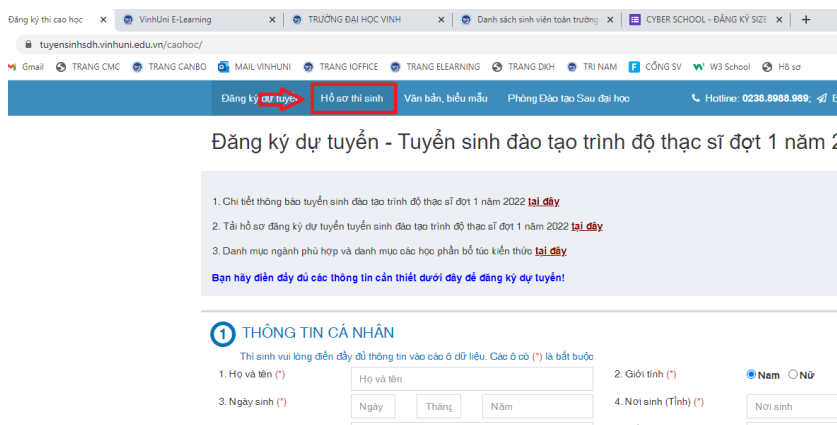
Đăng ký thi cao học ×
VinhUni E-Learning ×
TRƯỜNG ĐẠI HỌC VINH ×
Danh sách sinh viên toàn trường ×
CYBER SCHOOL - ĐĂNG KÝ SIZE ×
+

tuyensinhsdh.vinhuni.edu.vn/caohoc/

Gmail TRANG CMC TRANG CANBO MAIL VINHUNI TRANG IOFFICE TRANG ELEARNING TRANG DKH TRI NAM CỔNG SV W3 School Hồ sơ

Đăng ký dự tuyển Hồ sơ thí sinh Văn bản, biểu mẫu Phòng Đào tạo Sau đại học Hotline: 0238.8988.989;

Đăng ký dự tuyển - Tuyển sinh đào tạo trình độ thạc sĩ đợt 1 năm 2

1. Chi tiết thông báo tuyển sinh đào tạo trình độ thạc sĩ đợt 1 năm 2022 tại đây

2. Tải hồ sơ đăng ký dự tuyển tuyển sinh đào tạo trình độ thạc sĩ đợt 1 năm 2022 tại đây

3. Danh mục ngành phù hợp và danh mục các học phần bổ túc kiến thức tại đây

Bạn hãy điền đầy đủ các thông tin cần thiết dưới đây để đăng ký dự tuyển!

1 THÔNG TIN CÁ NHÂN

Thí sinh vui lòng điền đầy đủ thông tin vào các ô dữ liệu. Các ô có (*) là bắt buộc

1. Họ và tên (*) Họ và tên
2. Giới tính (*) Nam Nữ
3. Ngày sinh (*) Ngày Tháng Năm
4. Nơi sinh (Tỉnh) (*) Nơi sinh